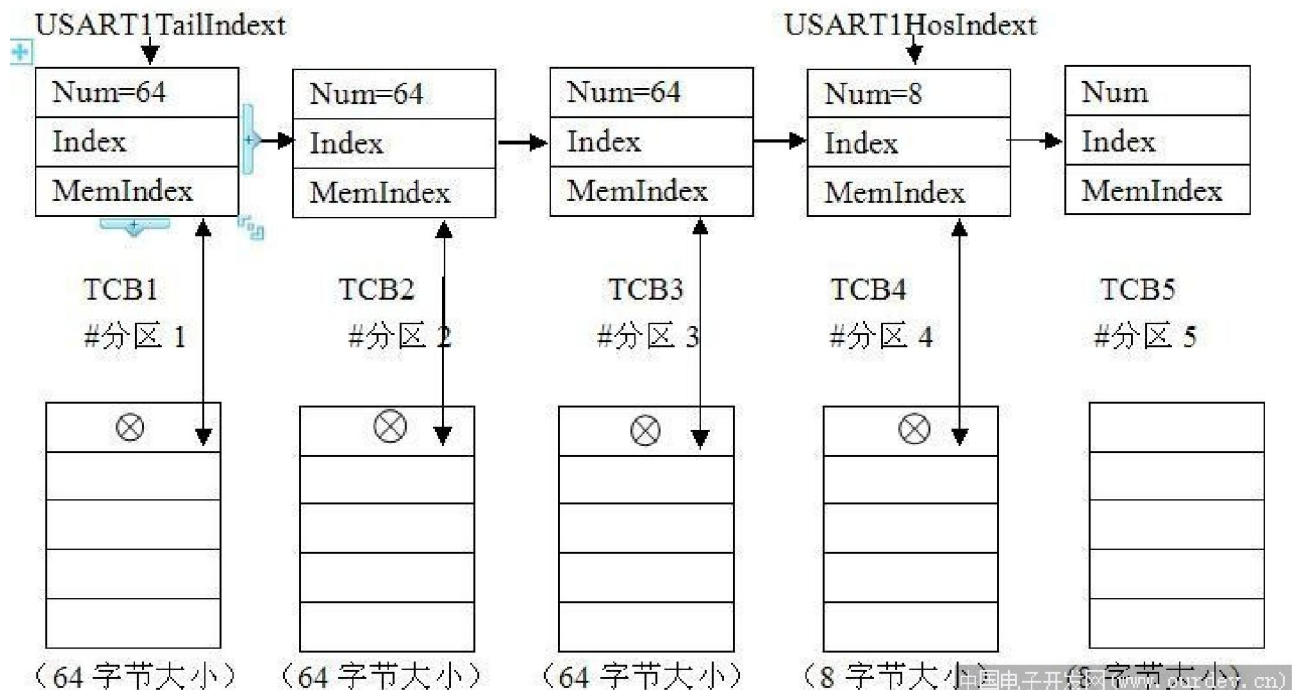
USART1TailIndext

USART1HosIndext

| Num=64 |
|---|
| Index |
| MemIndex |

| Num=64 |
|---|
| Index |
| MemIndex |

| Num=64 |
|---|
| Index |
| MemIndex |

| Num=8 |
|---|
| Index |
| MemIndex |

| Num |
|---|
| Index |
| MemIndex |

TCB1 #分区 1

TCB2 #分区 2

TCB3 #分区 3

TCB4 #分区 4

TCB5 #分区 5

$\otimes$

$\otimes$

$\otimes$

$\otimes$

（64 字节大小）

（64 字节大小）

（64 字节大小）

（8 字节大小）

（8 字节大小）

中国电子开发网(www.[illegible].cn)